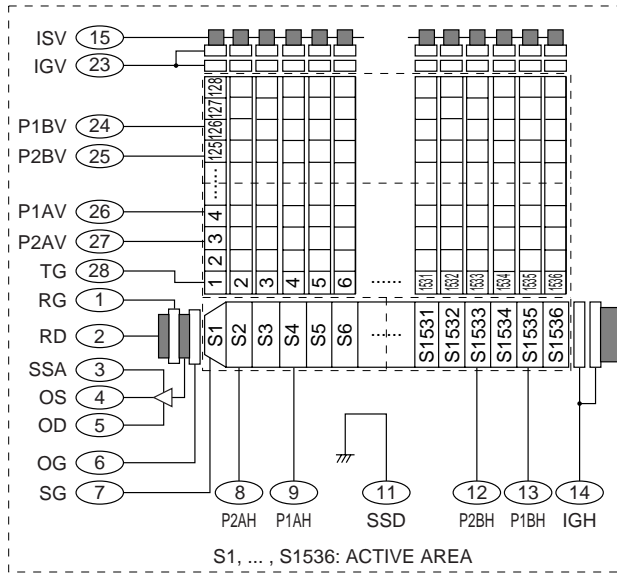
ISV 15
IGV 23
P1BV 24
P2BV 25
P1AV 26
P2AV 27
TG 28
RG 1
RD 2
SSA 3
OS 4
OD 5
OG 6
SG 7

128 127 126 125 ..... 4 3 2 1

2 3 4 5 6 ...... 1531 1532 1533 1534 1535 1536

S1 S2 S3 S4 S5 S6 ...... S1531 S1532 S1533 S1534 S1535 S1536

8 P2AH
9 P1AH
11 SSD
12 P2BH
13 P1BH
14 IGH

S1, ... , S1536: ACTIVE AREA